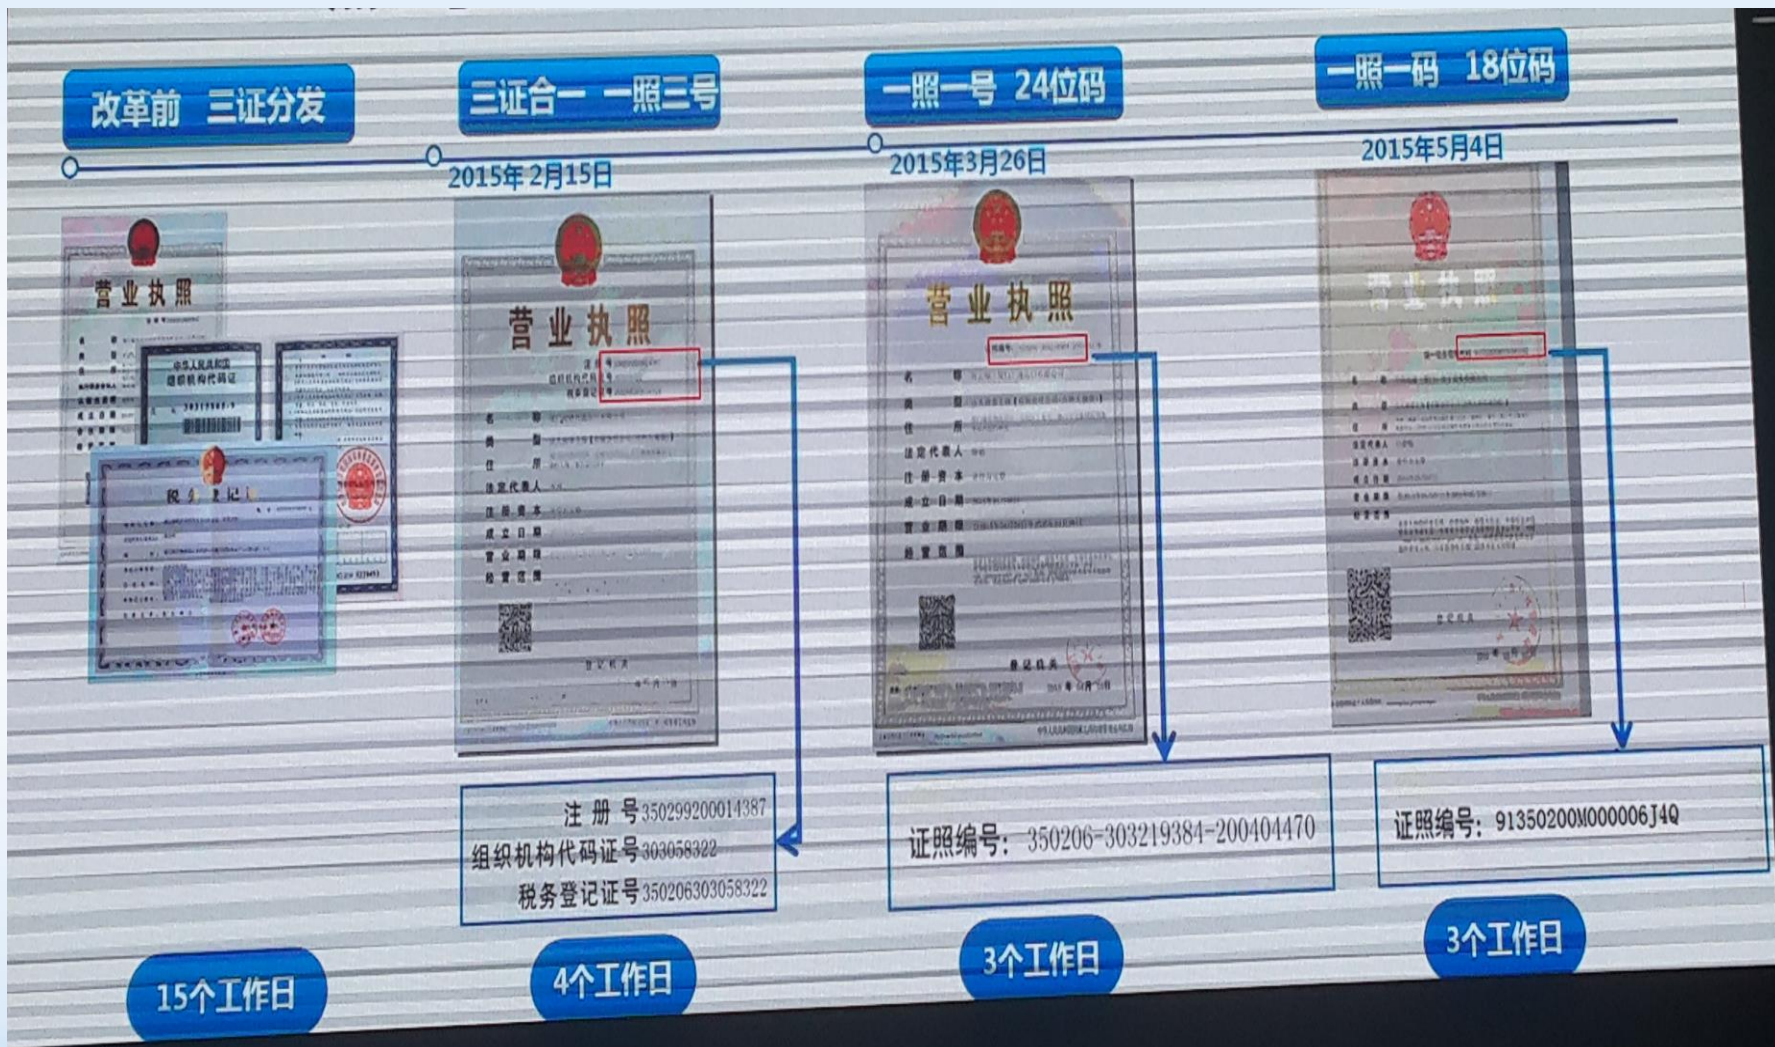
改革前 三证分发

三证合一 一照三号

2015年2月15日

一照一号 24位码

2015年3月26日

一照一码 18位码

2015年5月4日

营业执照

中华人民共和国组织机构代码证

税务登记证

营业执照

营业执照

营业执照

注 册 号 350299200014387
组织机构代码证号 303058322
税务登记证号 350206303058322

证照编号: 350206-303219384-200404470

证照编号: 91350200M000006J4Q

15个工作日

4个工作日

3个工作日

3个工作日